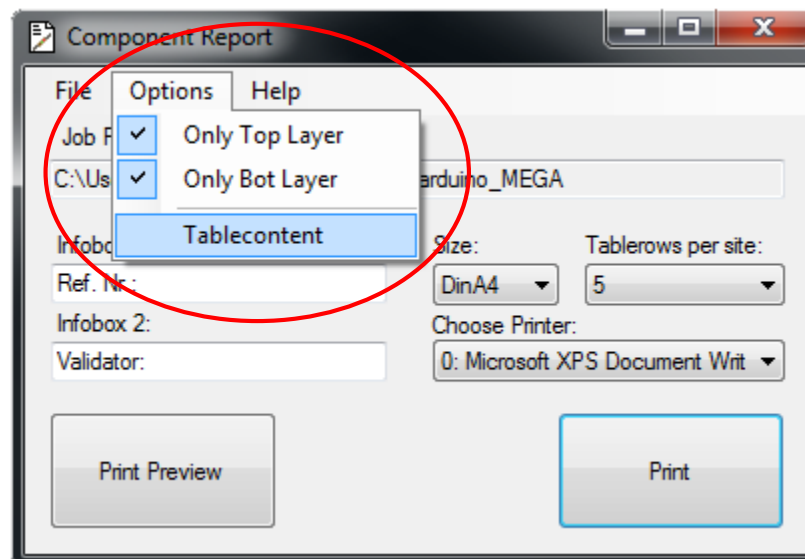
Component Report

File Options Help

Only Top Layer
Only Bot Layer
Tablecontent

Job F

C:\Us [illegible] arduino_MEGA

Infobo

Size:

Tablerows per site:

Ref. Nr.:

DinA4

5

Infobox 2:

Choose Printer:

Validator:

0: Microsoft XPS Document Writ

Print Preview

Print